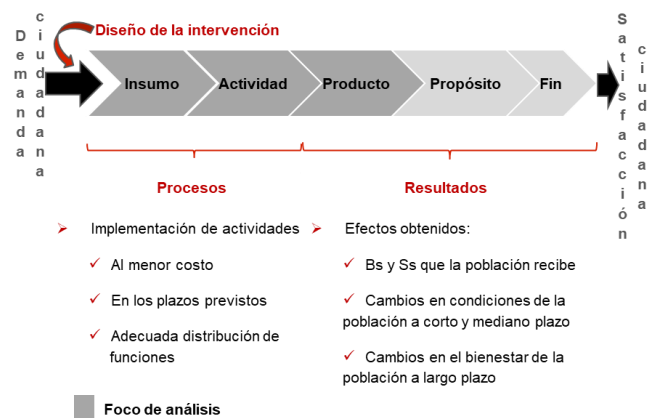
Demanda ciudadana

Diseño de la intervención

Insumo

Actividad

Producto

Propósito

Fin

Satisfacción ciudadana

Procesos

Resultados

➢ Implementación de actividades

✓ Al menor costo

✓ En los plazos previstos

✓ Adecuada distribución de funciones

➢ Efectos obtenidos:

✓ Bs y Ss que la población recibe

✓ Cambios en condiciones de la población a corto y mediano plazo

✓ Cambios en el bienestar de la población a largo plazo

Foco de análisis